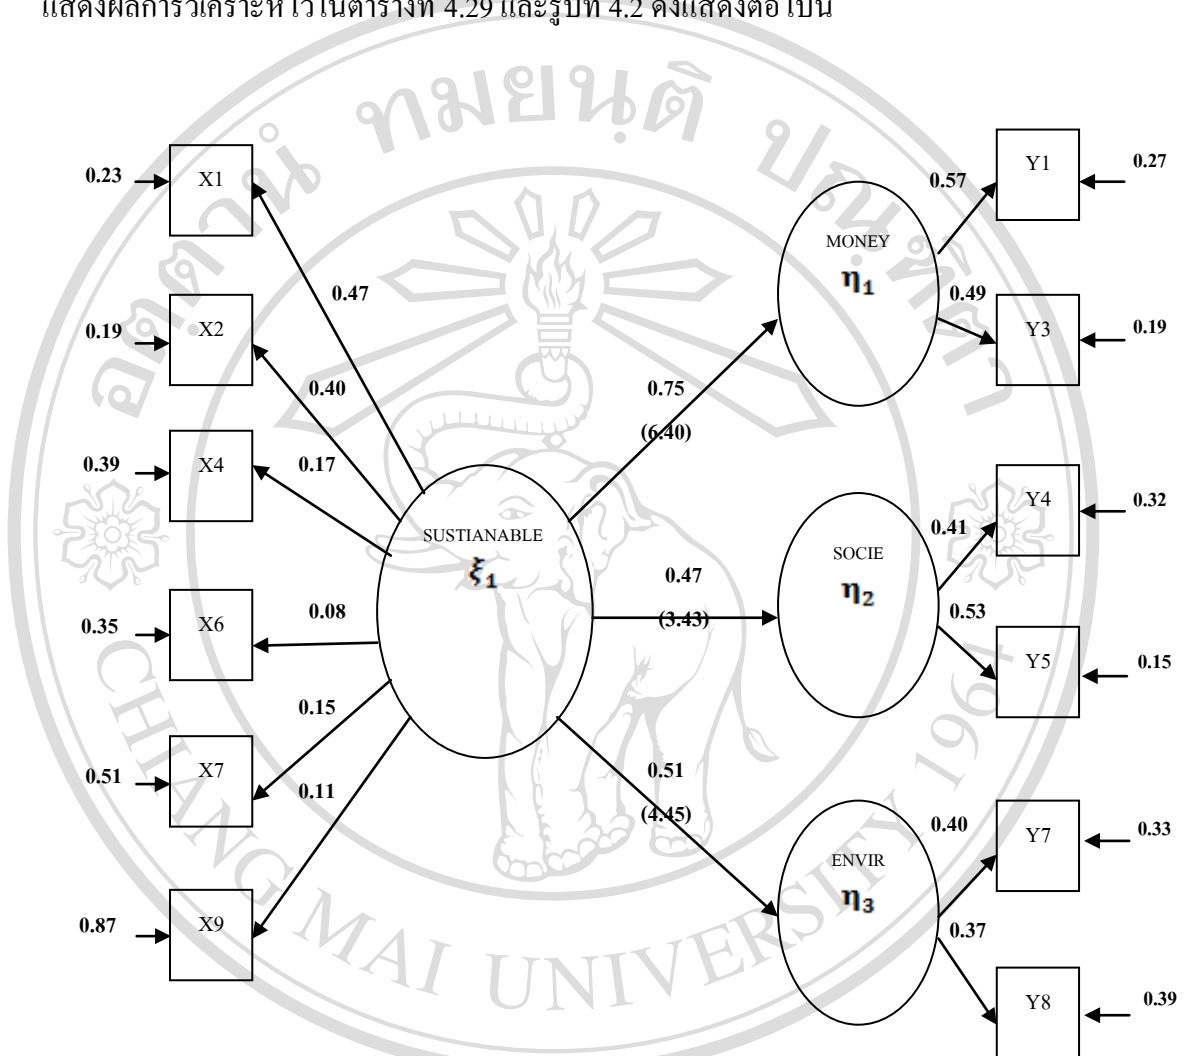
แสดงผลการวิเคราะห์ไว้ในตารางที่ 4.29 และรูปที่ 4.2 ดังแสดงต่อไปนี้

ลิขสิทธิ์มหาวิทยาลัยเชียงใหม่

CHIANG MAI UNIVERSITY 1964

0.23 X1
0.19 X2
0.39 X4
0.35 X6
0.51 X7
0.87 X9

0.47
0.40
0.17
0.08
0.15
0.11

SUSTIANABLE
$\xi_1$

0.75
(6.40)
0.47
(3.43)
0.51
(4.45)

MONEY
$\eta_1$

SOCIE
$\eta_2$

ENVIR
$\eta_3$

0.57
0.49
0.41
0.53
0.40
0.37

Y1 0.27
Y3 0.19
Y4 0.32
Y5 0.15
Y7 0.33
Y8 0.39